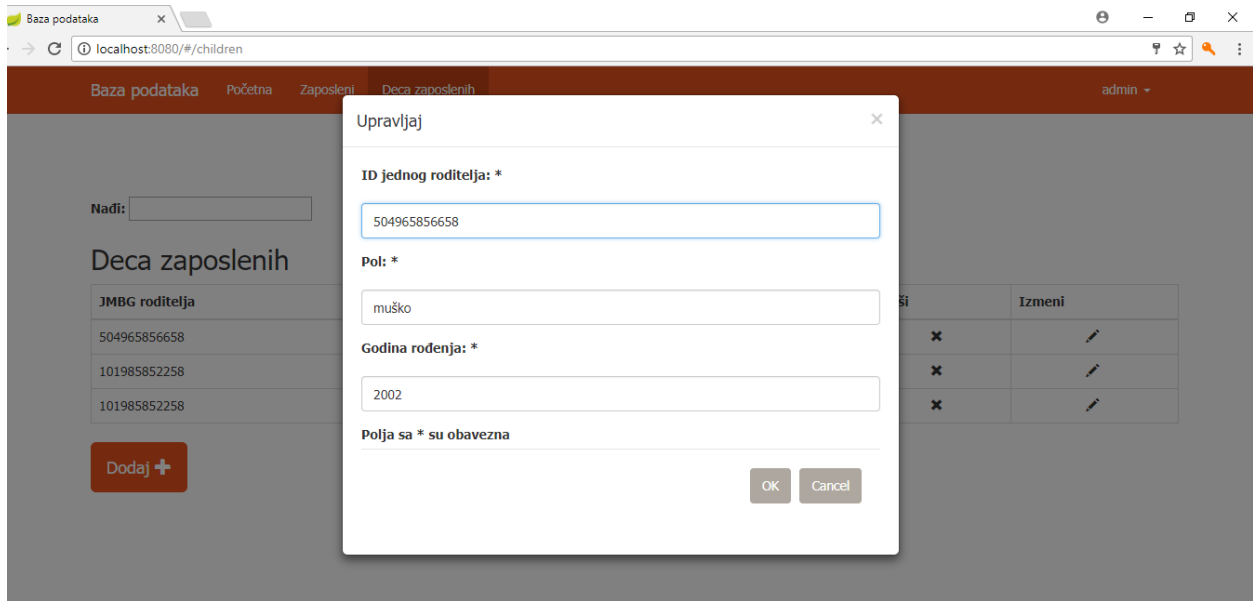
Baza podataka ×

localhost:8080/#/children

Baza podataka Početna Zaposleni Deca zaposlenih admin

Nađi:

Deca zaposlenih

| JMBG roditelja | ši | Izmeni |
|---|---|---|
| 504965856658 | ✖ | ✎ |
| 101985852258 | ✖ | ✎ |
| 101985852258 | ✖ | ✎ |

Dodaj ✚

Upravljaj ×

ID jednog roditelja: *

504965856658

Pol: *

muško

Godina rođenja: *

2002

Polja sa * su obavezna

OK Cancel